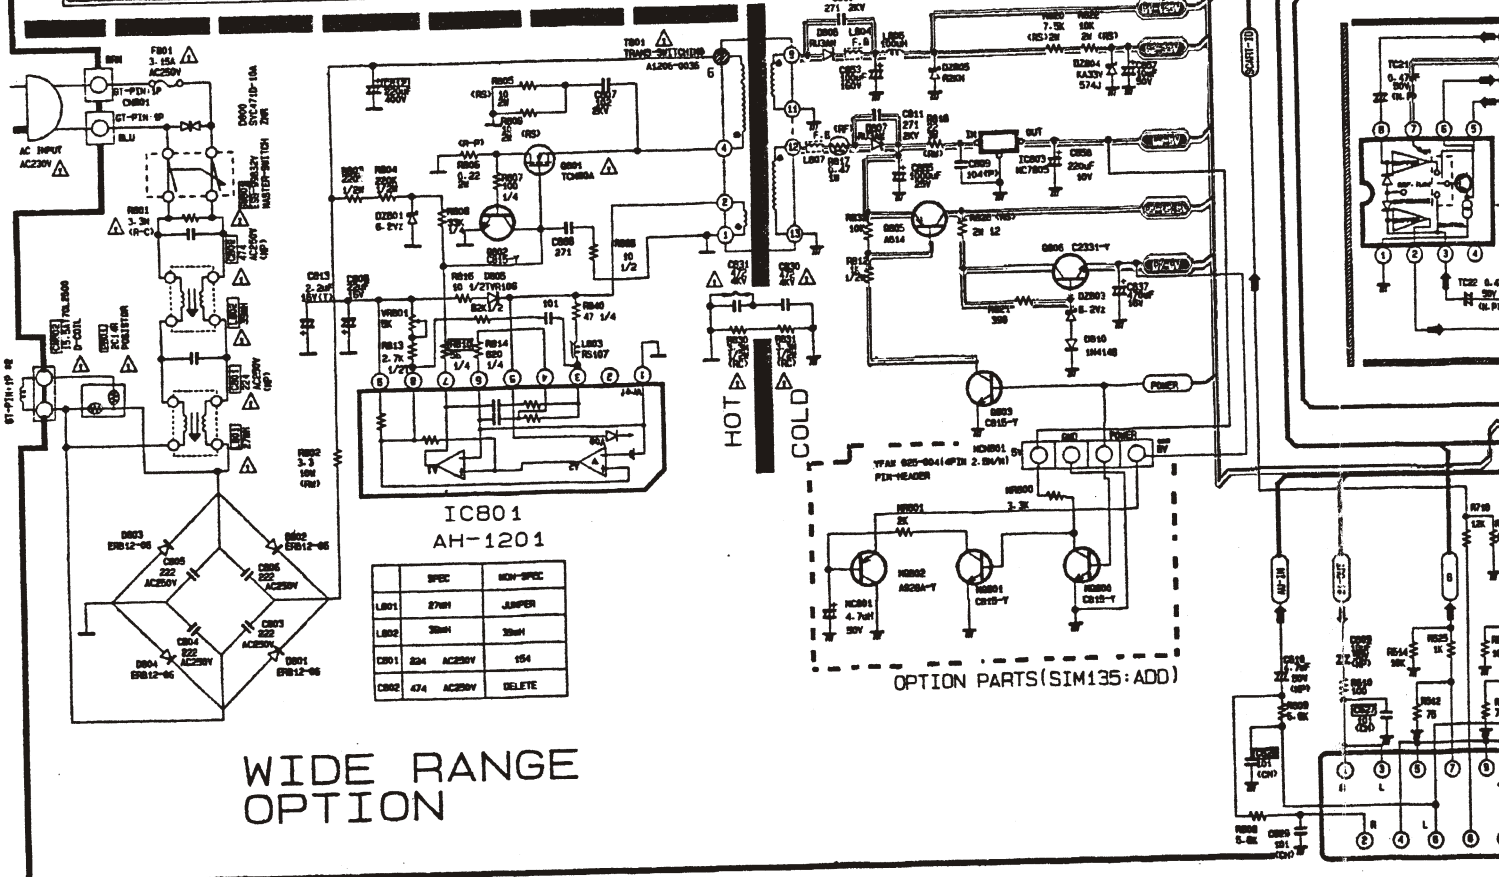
F801
3.15A
AC250V

BRN
ST-PIN:1P
CN801
ST-PIN:1P
BLU

AC INPUT
AC230V

R801
3.3M
(R-C)

D800
SVC471D-10A
ZNR

S801
ESB-8NL3M
MASTER-SWITCH

ST-PIN:1P

T801
TRANS-SWITCHING
A1206-0036

R805
R809
R802
R803
R804
220K
1/2W

Q801
TCH80A

DZ801
6.2V

R808
Q802
C815-Y

C813
2.2uF
16V

C809
22uF
50V

R816
D805

VR801
5K
R813
2.7K
1/2

R810
R814
820
1/4

R840
47 1/4

RS107

R802
3.3
10W

C831
472
4KV

C830
472
4KV

HOT
COLD

IC801
AH-1201

|  | SPEC | NON-SPEC |
|---|---|---|
| L801 | 27mH | JUMPER |
| L802 | 39mH | 39mH |
| C801 | 224 AC250V | 154 |
| C802 | 474 AC250V | DELETE |

D803
ERB12-06
D802
ERB12-06
C805
222
AC250V
C806
222
AC250V
C804
222
AC250V
C803
222
AC250V
D804
ERB12-06
D801
ERB12-06

WIDE RANGE
OPTION

271 2KV
D808
L804
L805
DZ805
DZ804
KA33V
574J

C811
271
2KV

IC803
KC7805
C859
104
C856
220uF
16V

Q805
A614
R820
2W 12

Q806 C2331-Y
DZ803
6.2V
R821
390
D810
1N4148

Q803
C815-Y

POWER

KCN801
YFAW 025-004(4PIN 2.5MM)
PIN-HEADER
GND POWER
5V 8V

KR801
2K
KR800
3.3K
KQ802
A628A-Y
KQ801
C815-Y
KQ800
C815-Y
KC801
4.7uF
50V

OPTION PARTS(SIM135:ADD)

SCART-TO

TC21
TC22
R710
12K
R525
1K
R514
10K
R842
78
R808
5.6K